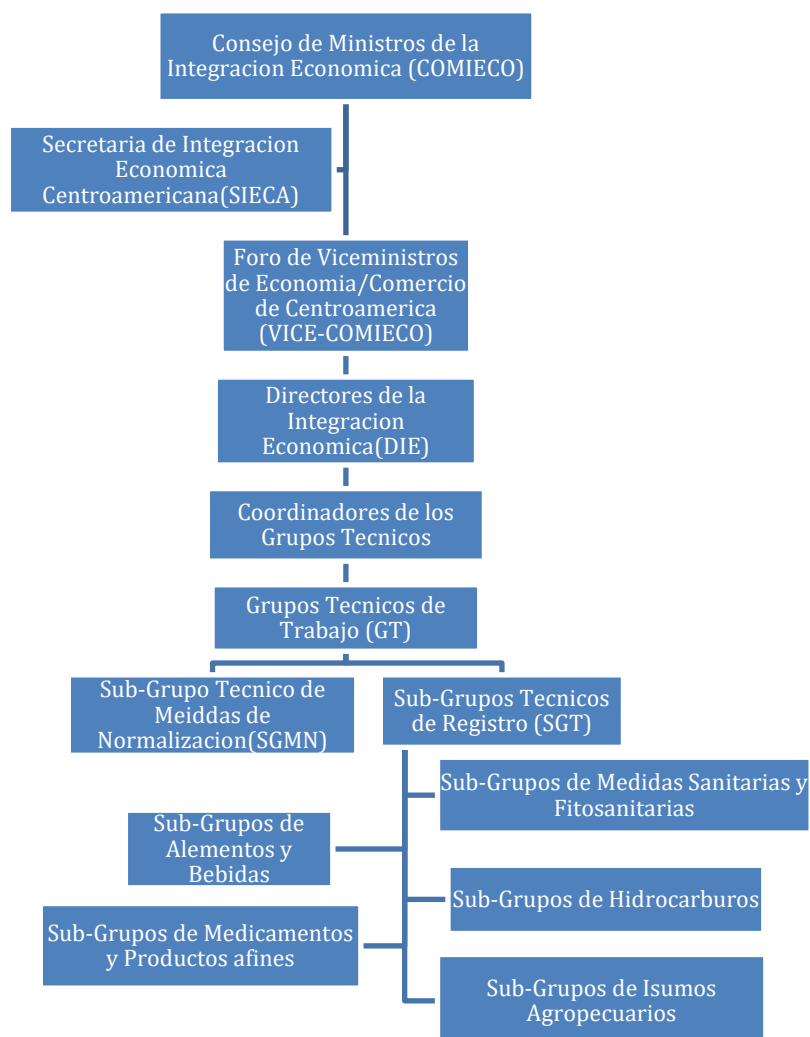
Consejo de Ministros de la Integracion Economica (COMIECO)

Secretaria de Integracion Economica Centroamericana(SIECA)

Foro de Viceministros de Economia/Comercio de Centroamerica (VICE-COMIECO)

Directores de la Integracion Economica(DIE)

Coordinadores de los Grupos Tecnicos

Grupos Tecnicos de Trabajo (GT)

Sub-Grupo Tecnico de Meiddas de Normalizacion(SGMN)

Sub-Grupos Tecnicos de Registro (SGT)

Sub-Grupos de Medidas Sanitarias y Fitosanitarias

Sub-Grupos de Alementos y Bebidas

Sub-Grupos de Hidrocarburos

Sub-Grupos de Medicamentos y Productos afines

Sub-Grupos de Isumos Agropecuarios